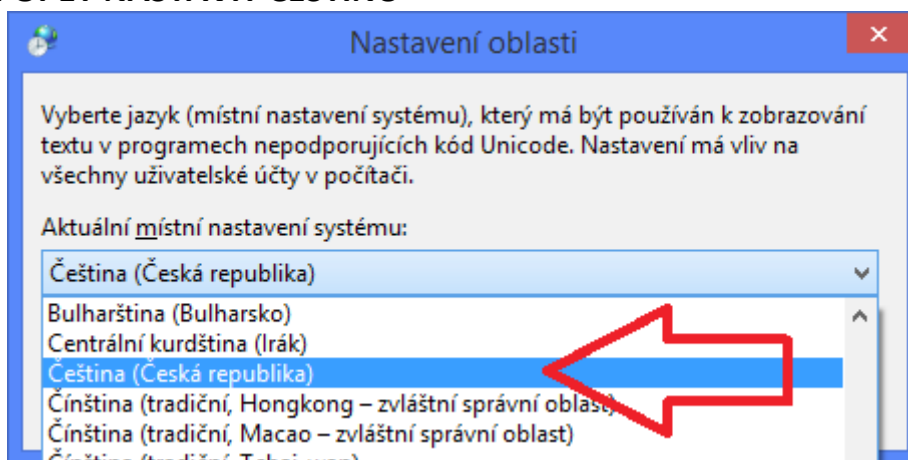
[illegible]

Nastavení oblasti

×

Vyberte jazyk (místní nastavení systému), který má být používán k zobrazování textu v programech nepodporujících kód Unicode. Nastavení má vliv na všechny uživatelské účty v počítači.

Aktuální místní nastavení systému:

Čeština (Česká republika)

Bulharština (Bulharsko)
Centrální kurdština (Irák)
Čeština (Česká republika)
Čínština (tradiční, Hongkong – zvláštní správní oblast)
Čínština (tradiční, Macao – zvláštní správní oblast)
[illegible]